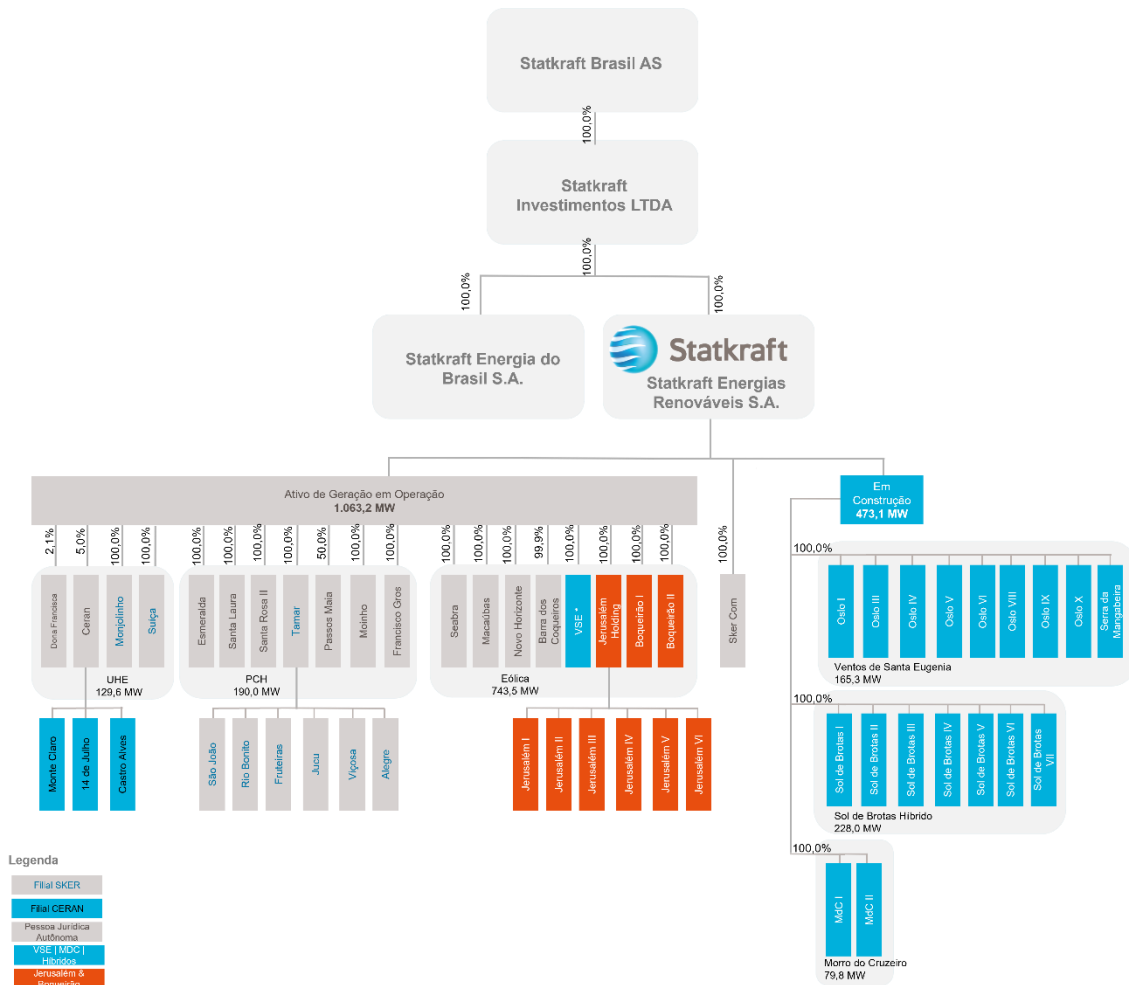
Statkraft Brasil AS

100,0%

Statkraft Investimentos LTDA

100,0%

100,0%

100,0%

Statkraft Energia do Brasil S.A.

Statkraft

Statkraft Energias Renováveis S.A.

Ativo de Geração em Operação
1.063,2 MW

2,1% 5,0% 100,0% 100,0%

Dona Francisca
Ceran
Monjolinho
Suiça

UHE
129,6 MW

Monte Claro
14 de Julho
Castro Alves

100,0% 100,0% 100,0% 100,0% 50,0% 100,0% 100,0%

Esmeralda
Santa Laura
Santa Rosa II
Tamar
Passos Maia
Moinho
Francisco Gros

PCH
190,0 MW

São João
Rio Bonito
Fruteiras
Jucu
Viçosa
Alegre

100,0% 100,0% 100,0% 99,9% 100,0% 100,0% 100,0% 100,0%

Seabra
Macaúbas
Novo Horizonte
Barra dos Coqueiros
VSE *
Jerusalém Holding
Boqueirão I
Boqueirão II

Eólica
743,5 MW

Jerusalém I
Jerusalém II
Jerusalém III
Jerusalém IV
Jerusalém V
Jerusalém VI

100,0%

Sker Com

Em Construção
473,1 MW

100,0%

Oslo I
Oslo III
Oslo IV
Oslo V
Oslo VI
Oslo VIII
Oslo IX
Oslo X
Serra da Mangabeira

Ventos de Santa Eugenia
165,3 MW

100,0%

Sol de Brotas I
Sol de Brotas II
Sol de Brotas III
Sol de Brotas IV
Sol de Brotas V
Sol de Brotas VI
Sol de Brotas VII

Sol de Brotas Híbrido
228,0 MW

100,0%

MdC I
MdC II

Morro do Cruzeiro
79,8 MW

Legenda

Filial SKER
Filial CERAN
Pessoa Jurídica Autônoma
VSE | MDC | Híbridos
Jerusalém & Boqueirão